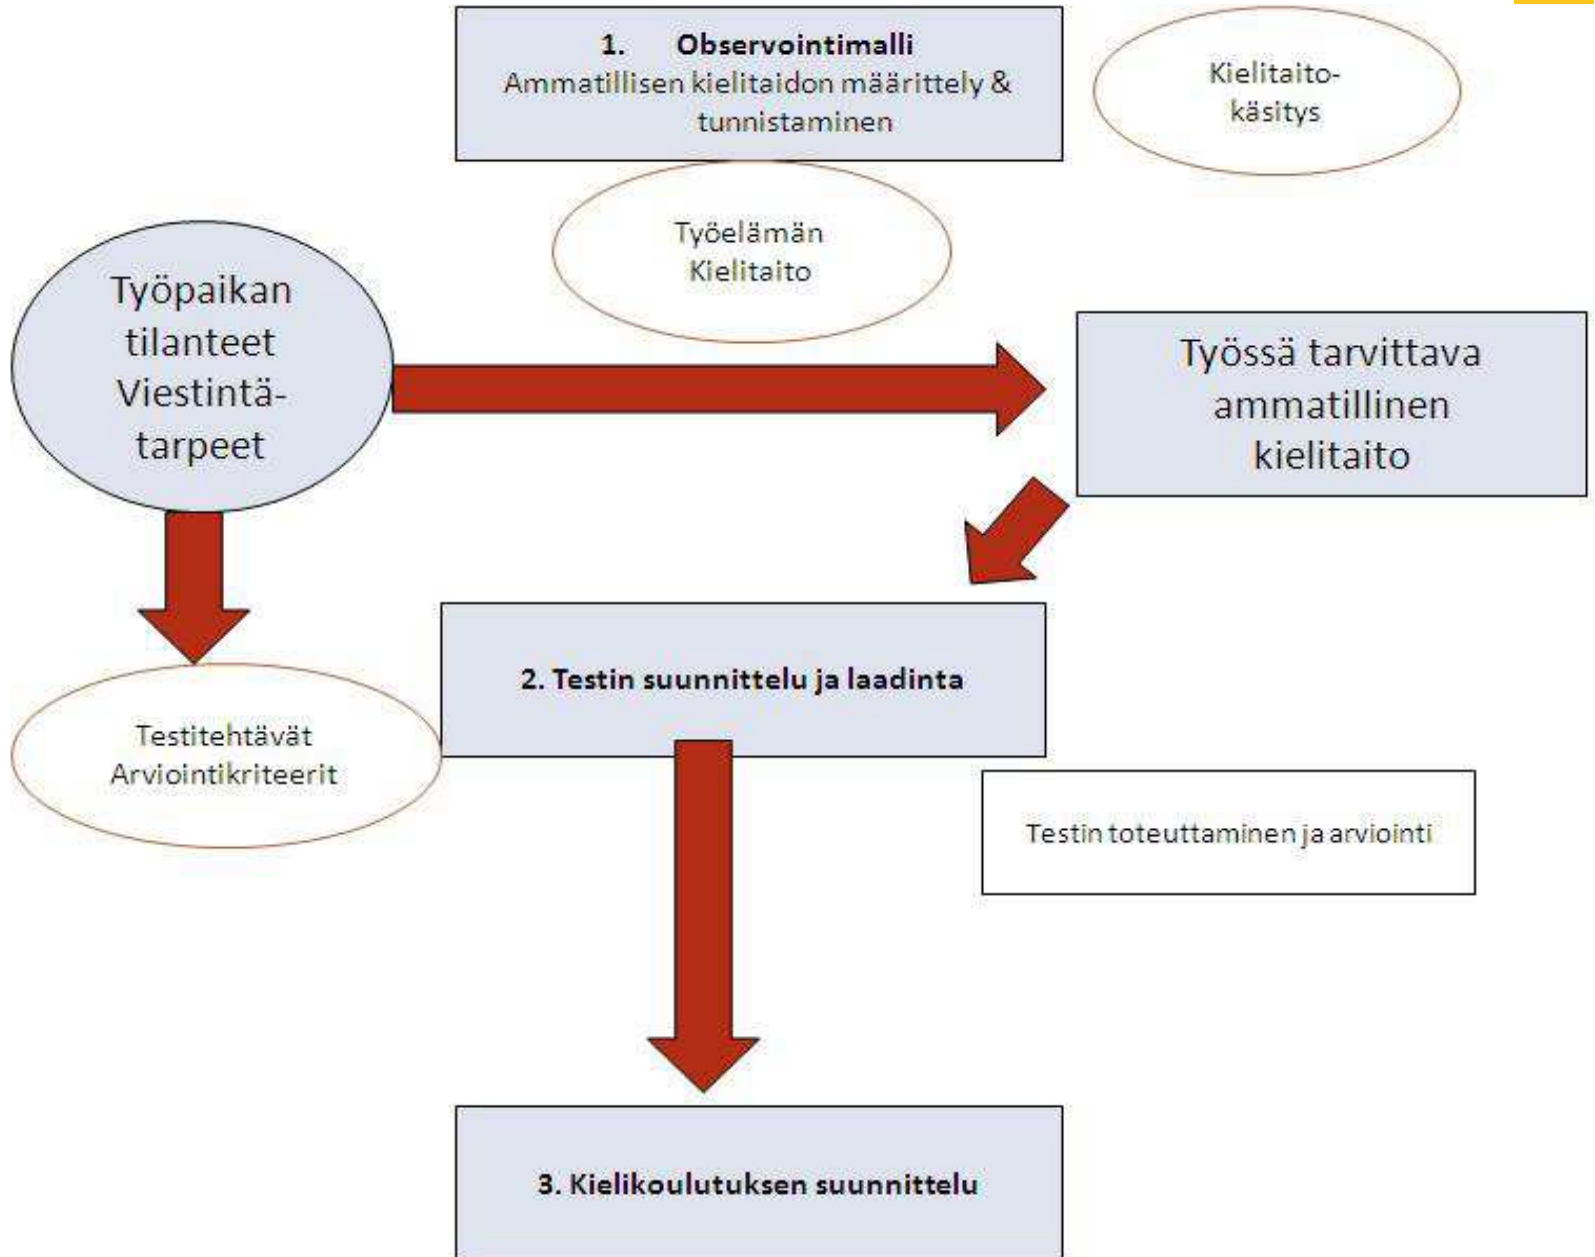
1. Observointimalli
Ammatillisen kielitaidon määrittely & tunnistaminen

Kielitaito-käsitys

Työelämän Kielitaito

Työpaikan tilanteet Viestintä-tarpeet

Työssä tarvittava ammatillinen kielitaito

2. Testin suunnittelu ja laadinta

Testitehtävät Arviointikriteerit

Testin toteuttaminen ja arviointi

3. Kielikoulutuksen suunnittelu